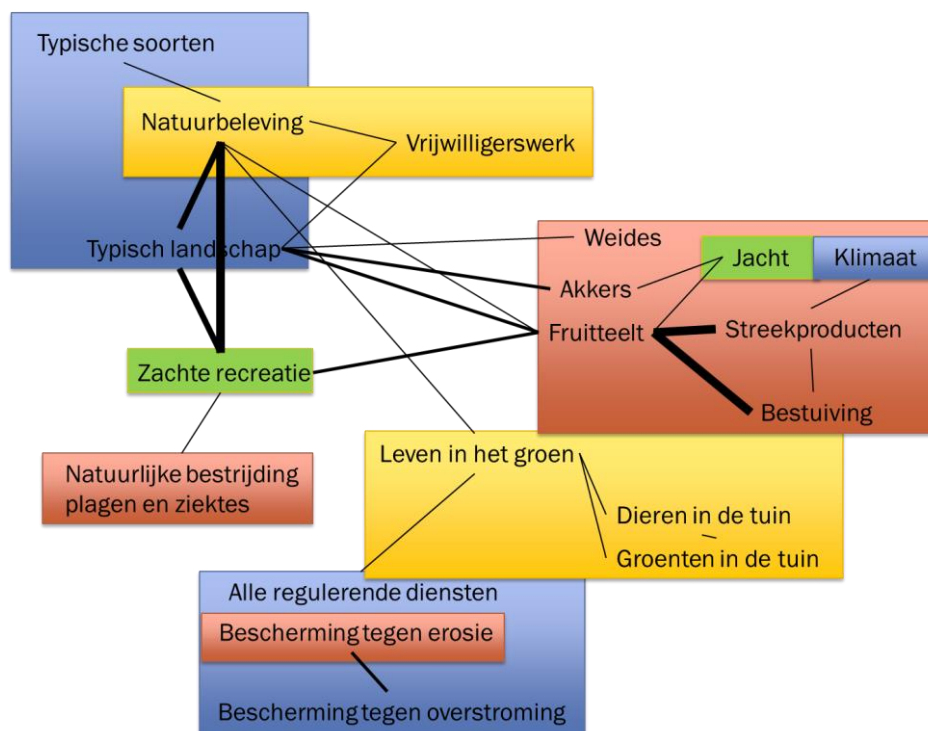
Typische soorten

Natuurbeleving

Vrijwilligerswerk

Typisch landschap

Weides

Jacht

Klimaat

Akkers

Fruitteelt

Streekproducten

Zachte recreatie

Bestuiving

Natuurlijke bestrijding plagen en ziektes

Leven in het groen

Dieren in de tuin

Groenten in de tuin

Alle regulerende diensten

Bescherming tegen erosie

Bescherming tegen overstroming